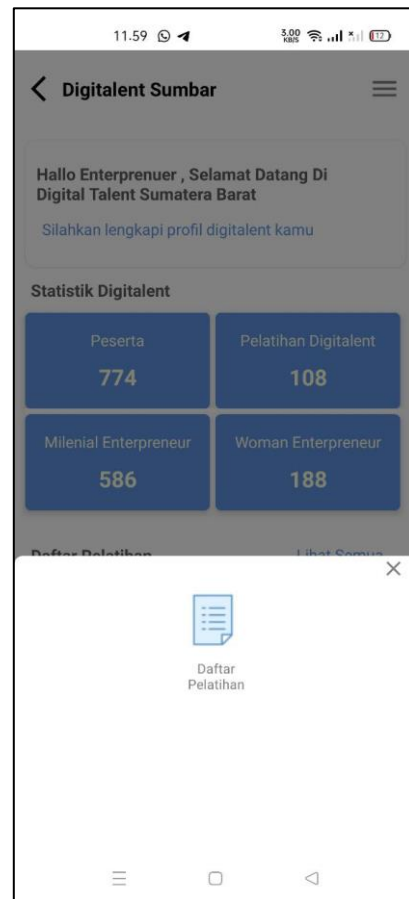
11.59

3.00 KB/S

12

Digitalent Sumbar

Hallo Enterprenuer , Selamat Datang Di Digital Talent Sumatera Barat

Silahkan lengkapi profil digitalent kamu

Statistik Digitalent

| Peserta | Pelatihan Digitalent |
|---|---|
| 774 | 108 |
| Milenial Enterpreneur | Woman Enterpreneur |
| 586 | 188 |

Daftar Pelatihan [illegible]

Lihat Semua

Daftar Pelatihan